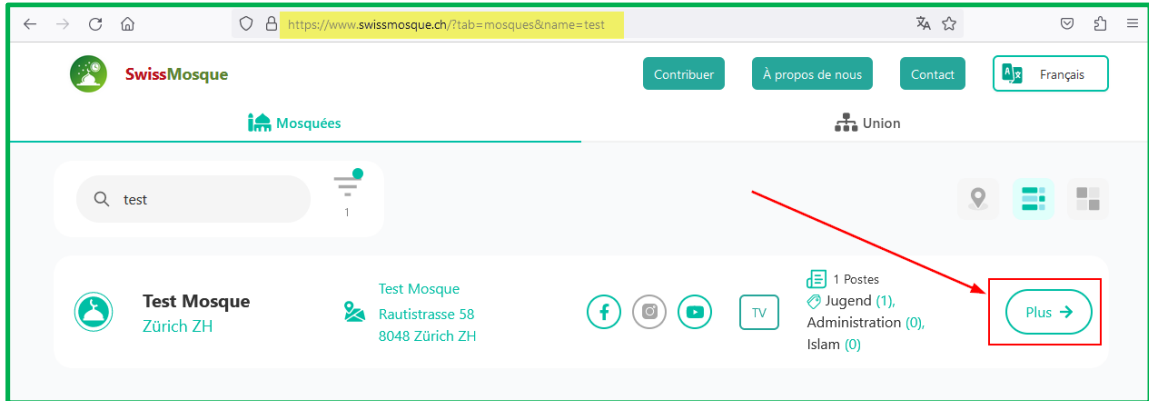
https://www.swissmosque.ch/?tab=mosques&name=test

SwissMosque

Contribuer
À propos de nous
Contact
Français

Mosquées
Union

test
1

Test Mosque
Zürich ZH

Test Mosque
Rautistrasse 58
8048 Zürich ZH

TV

1 Postes
Jugend (1),
Administration (0),
Islam (0)

Plus →